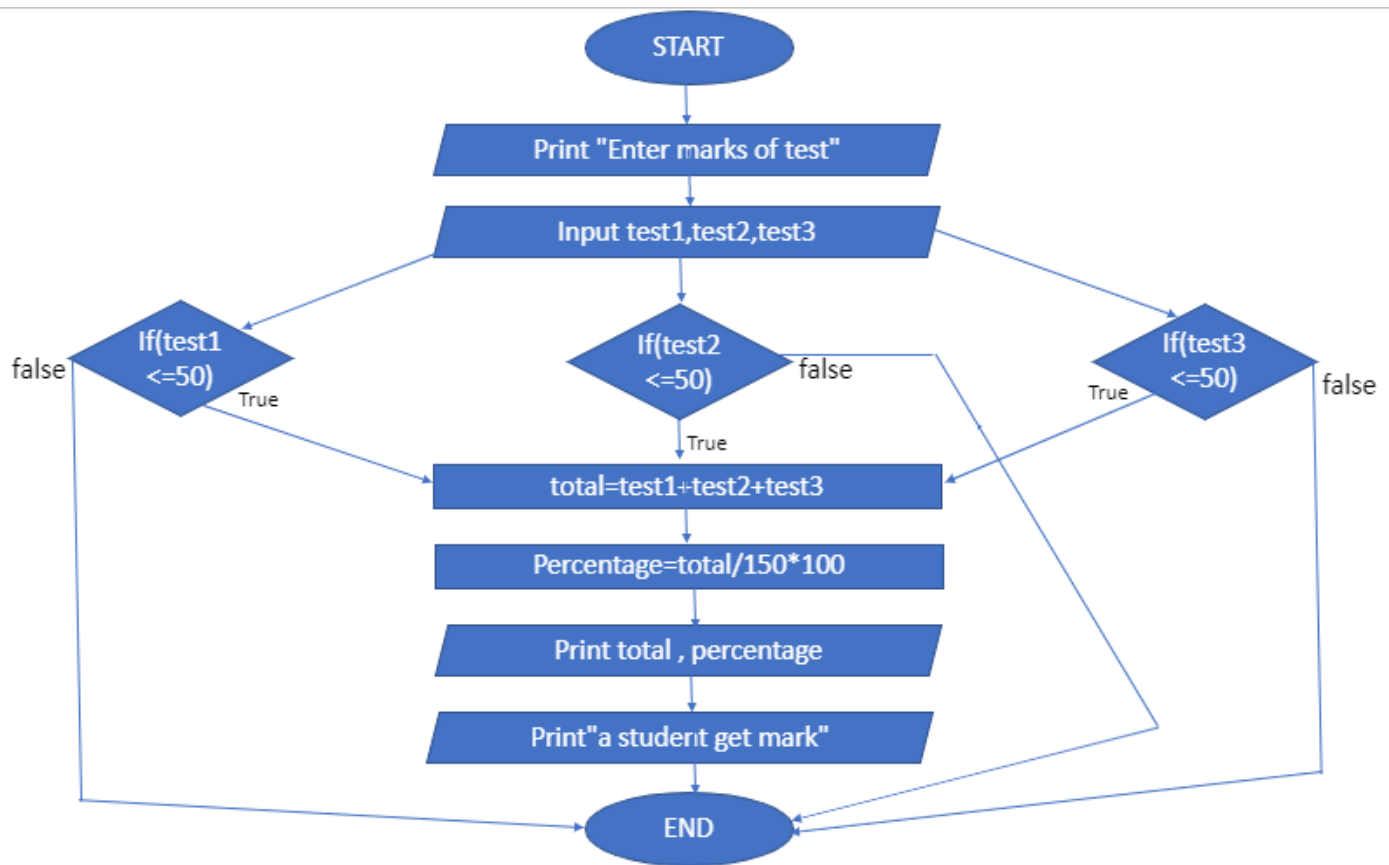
START

Print "Enter marks of test"

Input test1,test2,test3

false

If(test1 <=50)

True

If(test2 <=50)

false

True

If(test3 <=50)

True

false

total=test1+test2+test3

Percentage=total/150*100

Print total , percentage

Print"a student get mark"

END